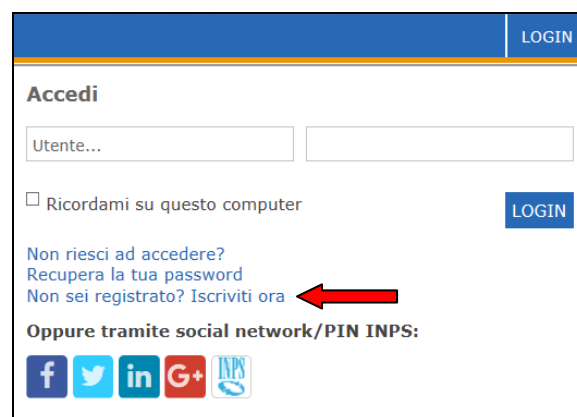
LOGIN

Accedi

Utente...

☐ Ricordami su questo computer

LOGIN

Non riesci ad accedere?
Recupera la tua password
Non sei registrato? Iscriviti ora

Oppure tramite social network/PIN INPS:

f in G+ INPS